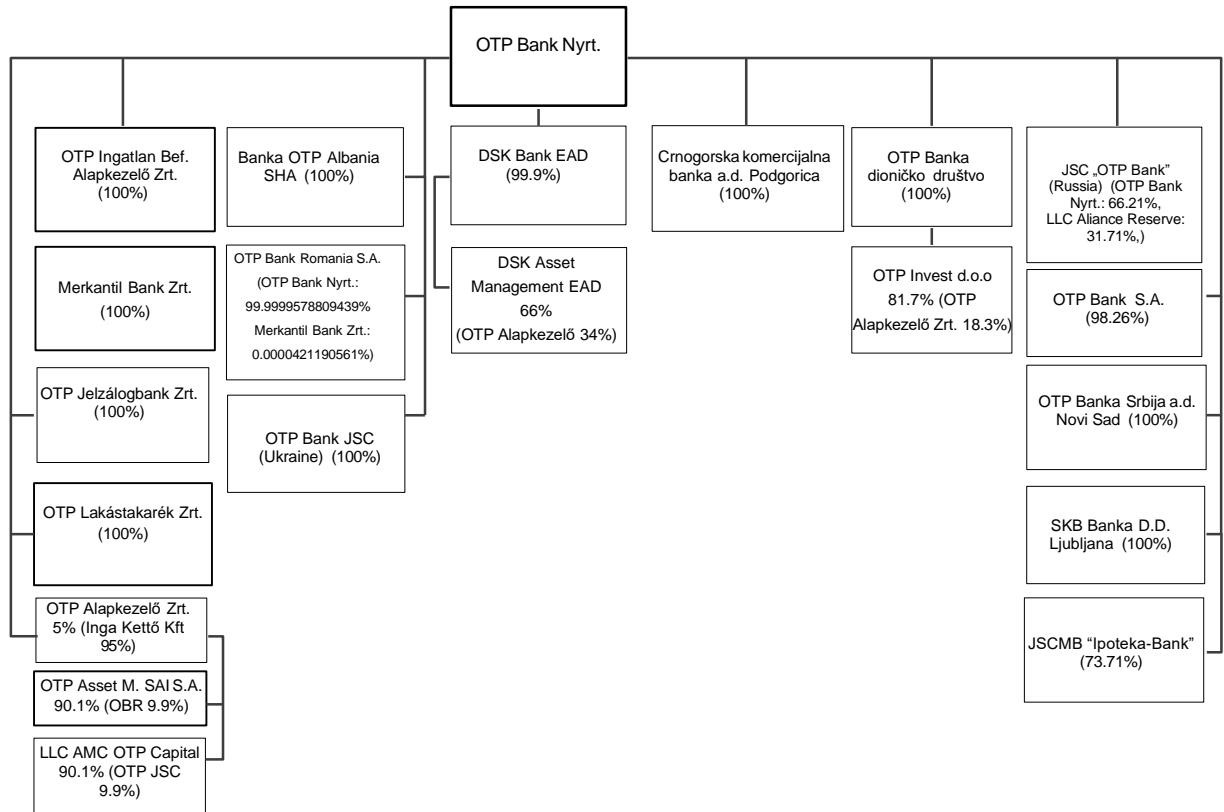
OTP Bank Nyrt.

OTP Ingatlan Bef. Alapkezelő Zrt. (100%)

Merkantil Bank Zrt. (100%)

OTP Jelzálogbank Zrt. (100%)

OTP Lakástakarék Zrt. (100%)

OTP Alapkezelő Zrt. 5% (Inga Kettő Kft 95%)

OTP Asset M. SAI S.A. 90.1% (OBR 9.9%)

LLC AMC OTP Capital 90.1% (OTP JSC 9.9%)

Banka OTP Albania SHA (100%)

OTP Bank Romania S.A. (OTP Bank Nyrt.: 99.9999578809439% Merkantil Bank Zrt.: 0.0000421190561%)

OTP Bank JSC (Ukraine) (100%)

DSK Bank EAD (99.9%)

DSK Asset Management EAD 66% (OTP Alapkezelő 34%)

Crnogorska komercijalna banka a.d. Podgorica (100%)

OTP Banka dioničko društvo (100%)

OTP Invest d.o.o 81.7% (OTP Alapkezelő Zrt. 18.3%)

JSC „OTP Bank" (Russia) (OTP Bank Nyrt.: 66.21%, LLC Aliance Reserve: 31.71%,)

OTP Bank S.A. (98.26%)

OTP Banka Srbija a.d. Novi Sad (100%)

SKB Banka D.D. Ljubljana (100%)

JSCMB "Ipoteka-Bank" (73.71%)